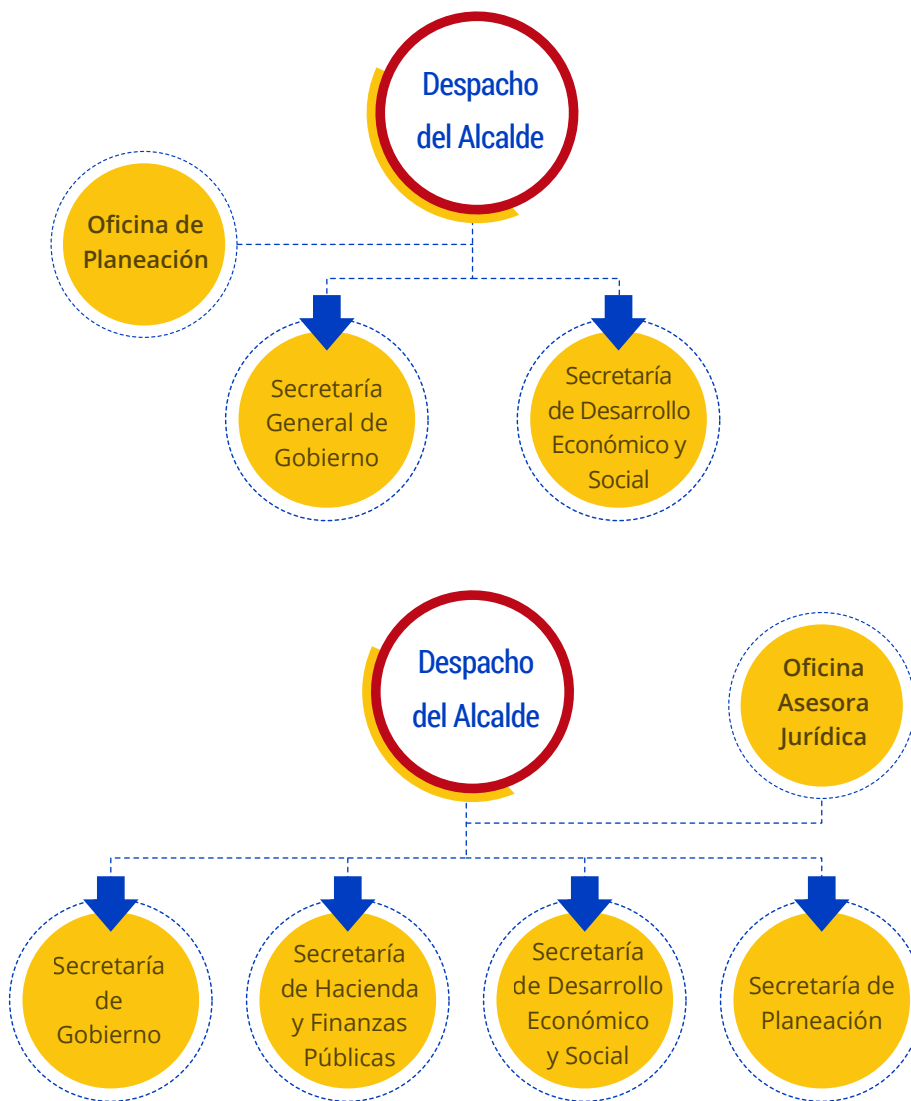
Despacho del Alcalde

Oficina de Planeación

Secretaría General de Gobierno

Secretaría de Desarrollo Económico y Social

Despacho del Alcalde

Oficina Asesora Jurídica

Secretaría de Gobierno

Secretaría de Hacienda y Finanzas Públicas

Secretaría de Desarrollo Económico y Social

Secretaría de Planeación